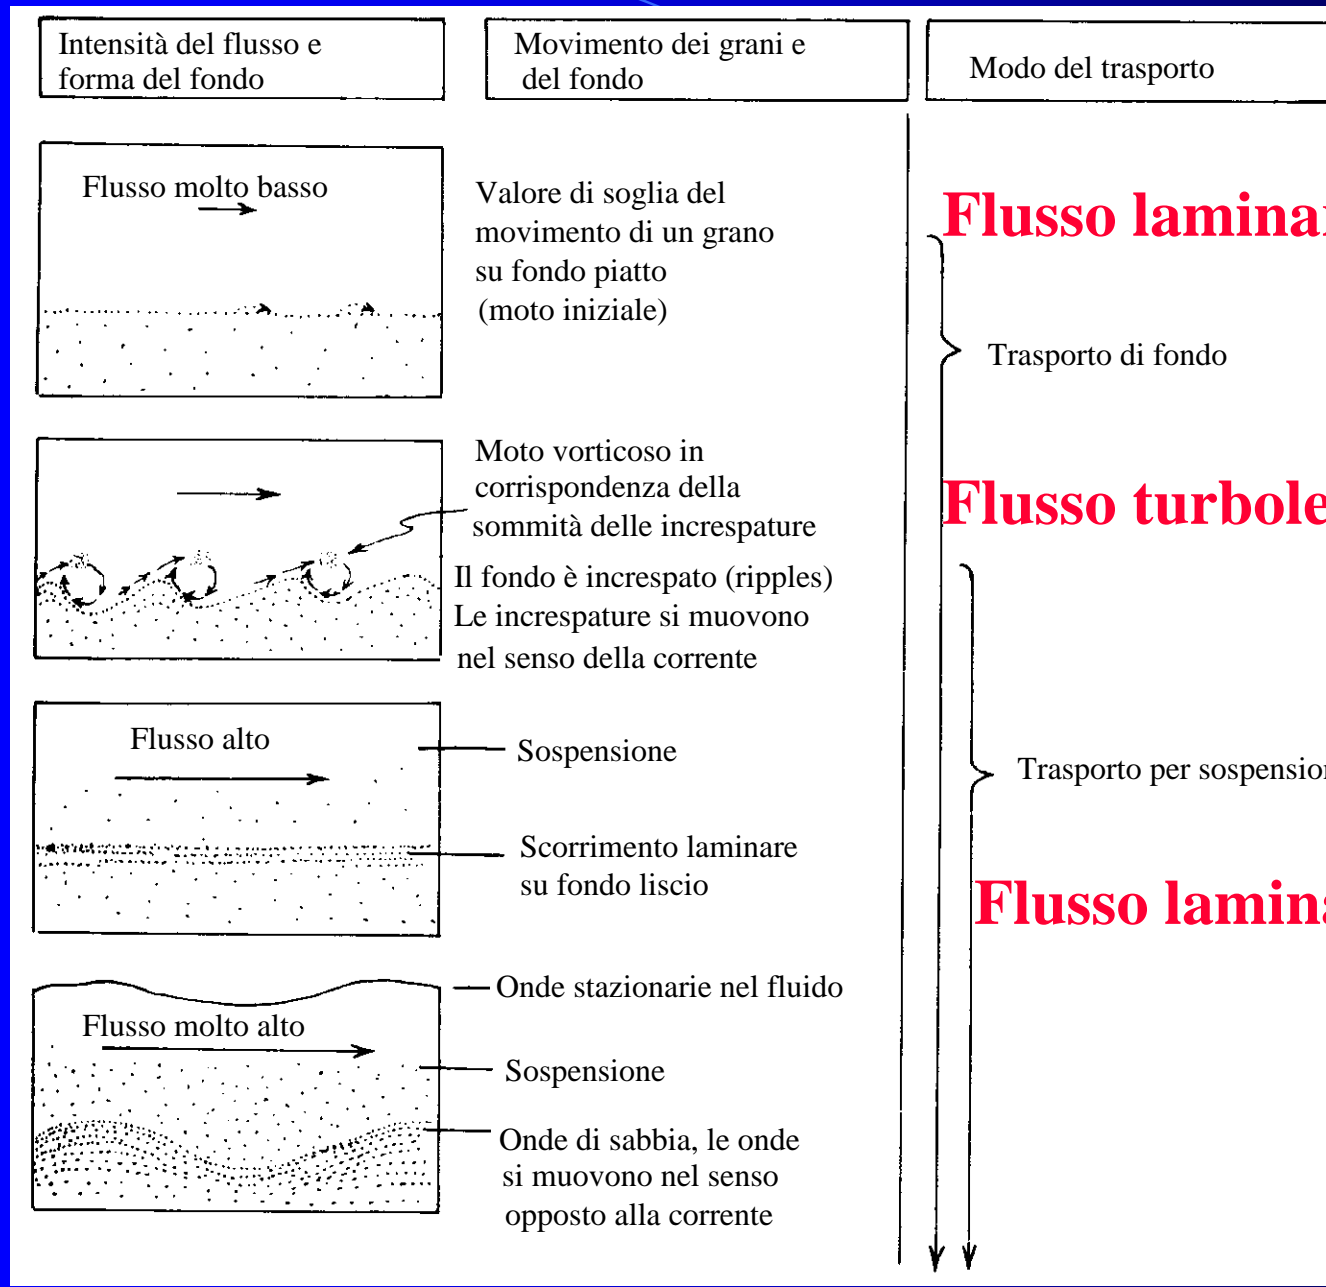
| Intensità del flusso e forma del fondo | Movimento dei grani e del fondo | Modo del trasporto |
|---|---|---|

Flusso molto basso

Valore di soglia del movimento di un grano su fondo piatto (moto iniziale)

Flusso lamina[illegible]

Trasporto di fondo

Moto vorticoso in corrispondenza della sommità delle increspature

Flusso turbole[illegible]

Il fondo è increspato (ripples) Le increspature si muovono nel senso della corrente

Flusso alto

Sospensione

Trasporto per sospensio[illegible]

Scorrimento laminare su fondo liscio

Flusso lamin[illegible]

Onde stazionarie nel fluido

Flusso molto alto

Sospensione

Onde di sabbia, le onde si muovono nel senso opposto alla corrente